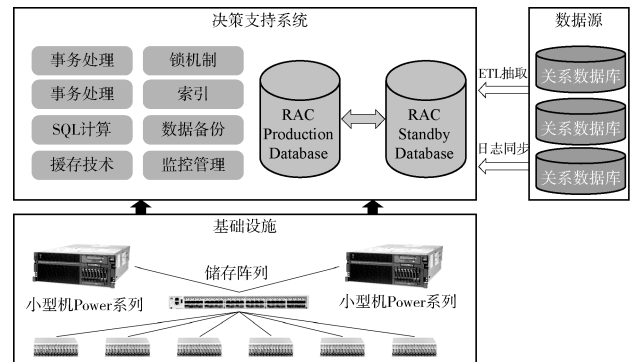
决策支持系统

事务处理
锁机制
事务处理
索引
SQL计算
数据备份
援存技术
监控管理

RAC Production Database

RAC Standby Database

数据源

ETL抽取

关系数据库

关系数据库

日志同步

关系数据库

基础设施

储存阵列

小型机Power系列

小型机Power系列